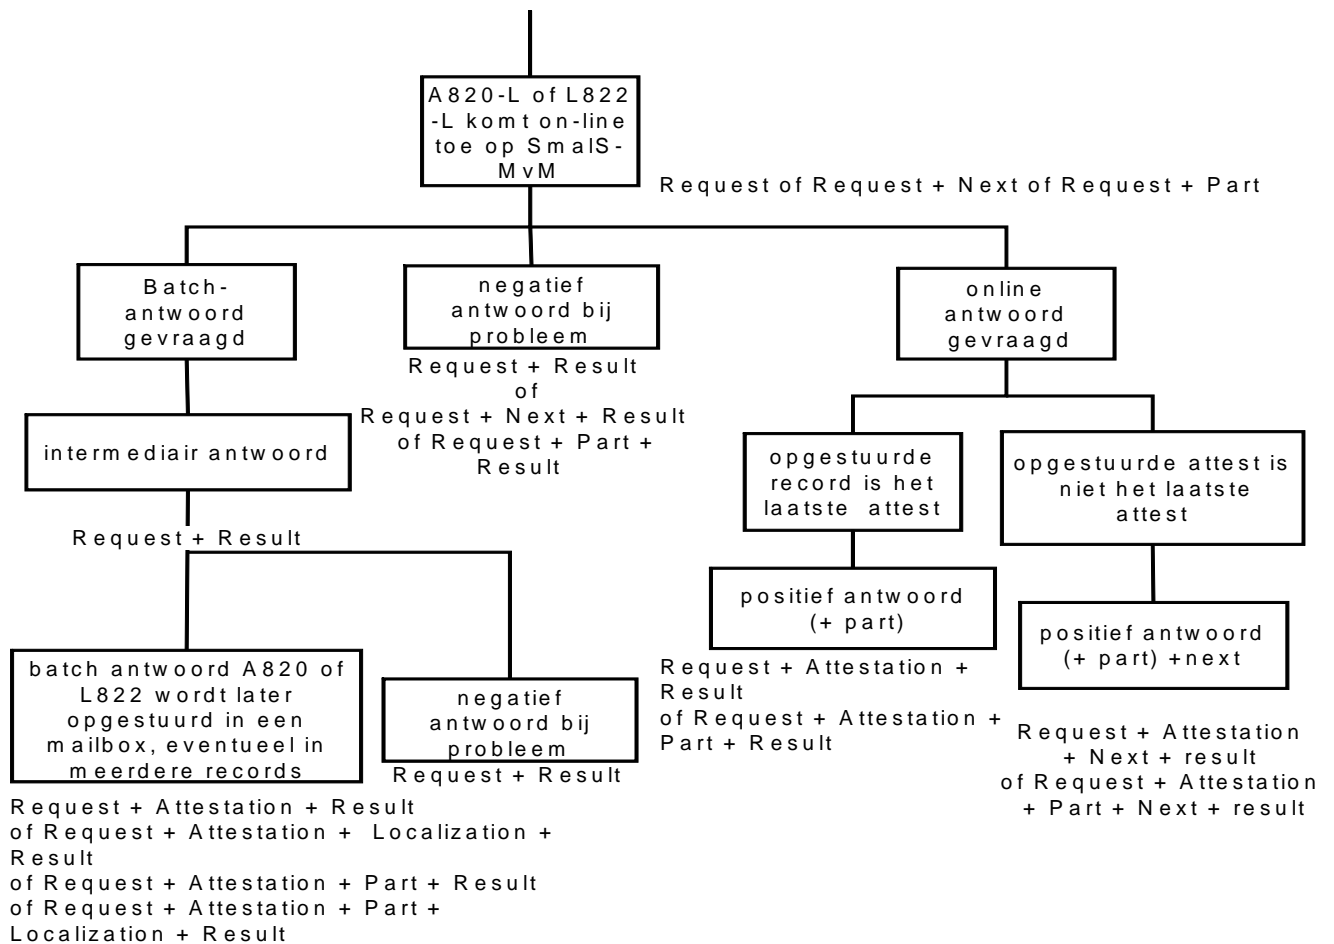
A820-L of L822 -L komt on-line toe op SmalS-MvM

Request of Request + Next of Request + Part

Batch-antwoord gevraagd

negatief antwoord bij probleem

Request + Result of Request + Next + Result of Request + Part + Result

online antwoord gevraagd

intermediair antwoord

Request + Result

opgestuurde record is het laatste attest

opgestuurde attest is niet het laatste attest

positief antwoord (+ part)

Request + Attestation + Result of Request + Attestation + Part + Result

positief antwoord (+ part) +next

Request + Attestation + Next + result of Request + Attestation + Part + Next + result

batch antwoord A820 of L822 wordt later opgestuurd in een mailbox, eventueel in meerdere records

negatief antwoord bij probleem

Request + Result

Request + Attestation + Result
of Request + Attestation + Localization + Result
of Request + Attestation + Part + Result
of Request + Attestation + Part + Localization + Result